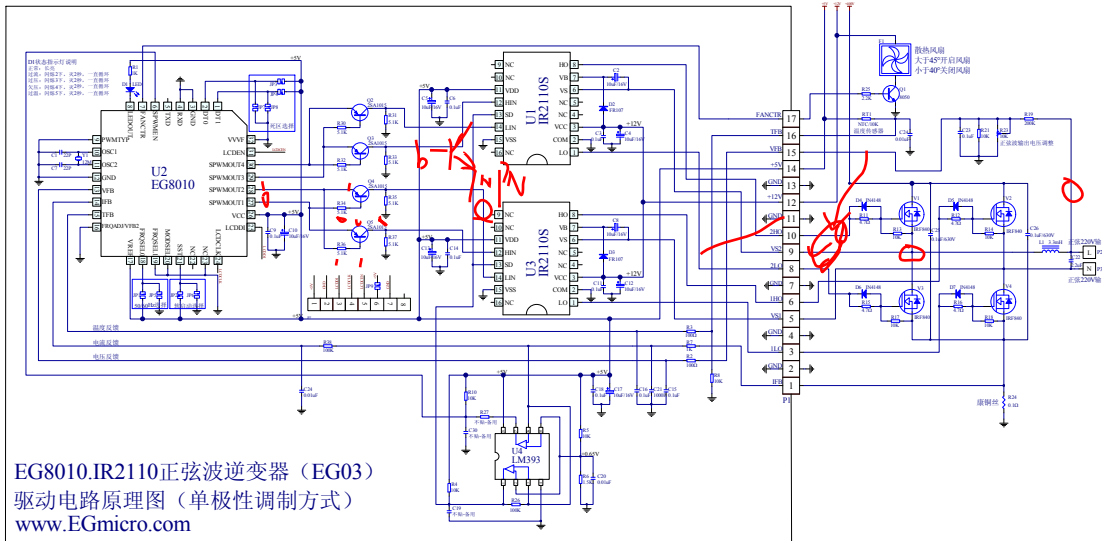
U1
IR2110S
U3
IR2110S
U2
EG8010
U4
LM393
P1

9 NC
10 VDD
11 HIN
12 SD
13 LIN
14 VSS
NC
HO 7
VB 6
VS 5
NC 4
VCC 3
COM 2
LO 1

PWMTYP
OSC1
OSC2
GND
VFB
IFB
TFB
FRQADJ/VFB2
VVVF
LCDEN
SPWMOUT4
SPWMOUT3
SPWMOUT2
SPWMOUT1
VCC
LCDDI

散热风扇
大于45°开启风扇
小于40°关闭风扇

FANCTR 17
TFB 16
VFB 15
+5V 14
GND 13
+12V 12
GND 11
2HO 10
VS2 9
2LO 8
GND 7
1HO 6
VS1 5
GND 4
1LO 3
IFB 1

温度反馈
电流反馈
电压反馈

正弦波输出电压调整
正弦220V输
正弦220V输
NTC 10K
温度传感器
康铜丝

+5V
+12V

EG8010.IR2110正弦波逆变器（EG03）
驱动电路原理图（单极性调制方式）
www.EGmicro.com